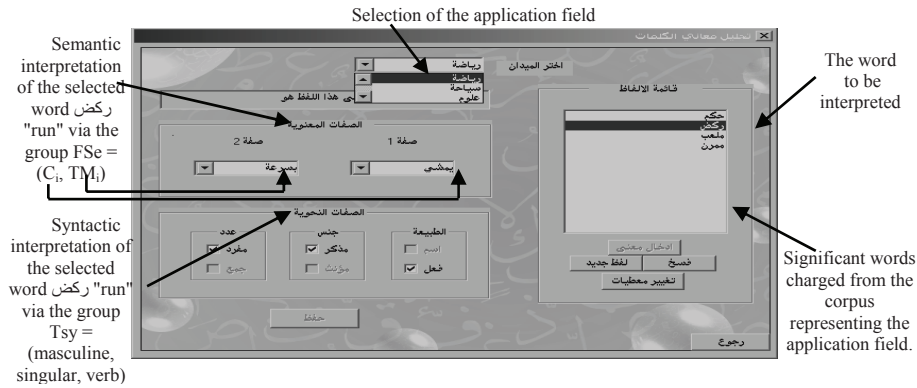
Selection of the application field

Semantic interpretation of the selected word ركض "run" via the group FSe = ($C_i$, $TM_i$)

Syntactic interpretation of the selected word ركض "run" via the group Tsy = (masculine, singular, verb)

The word to be interpreted

Significant words charged from the corpus representing the application field.

تحليل معاني الكلمات

اختر الميدان
رياضة
رياضة
سباحة
علوم

معنى هذا اللفظ هو

الصفات المعنوية
صفة 2
صفة 1
بسرعة
يمشي

الصفات النحوية
عدد
جنس
الطبيعة
مفرد
مذكر
اسم
جمع
مؤنث
فعل

حفظ

قائمة الالفاظ
حكم
ركض
ملعب
ممرن

ادخال معنى
فسخ
لفظ جديد
تغيير معطيات

رجوع